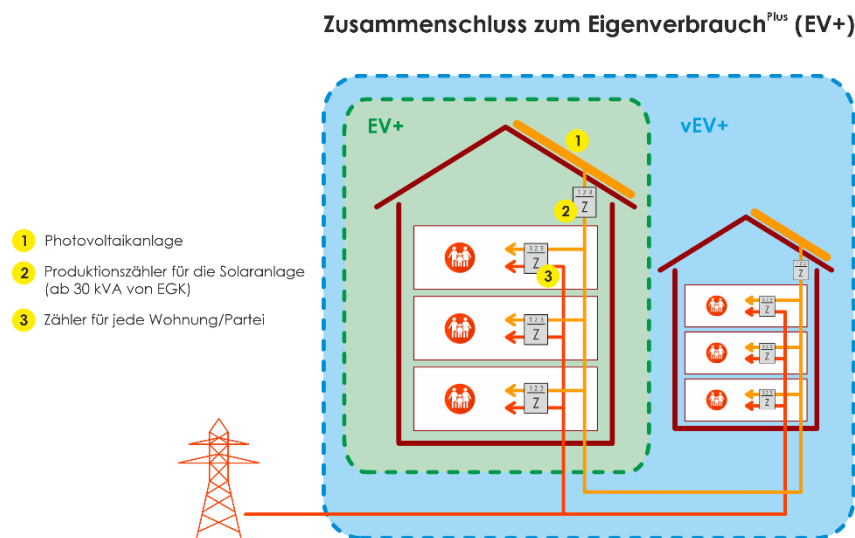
Zusammenschluss zum Eigenverbrauch$^{Plus}$ (EV+)

1 Photovoltaikanlage

2 Produktionszähler für die Solaranlage (ab 30 kVA von EGK)

3 Zähler für jede Wohnung/Partei

EV+

vEV+

1

2

3

123 Z

123 Z

123 Z

123 Z

123 Z

123 Z

123 Z

123 Z

123 Z